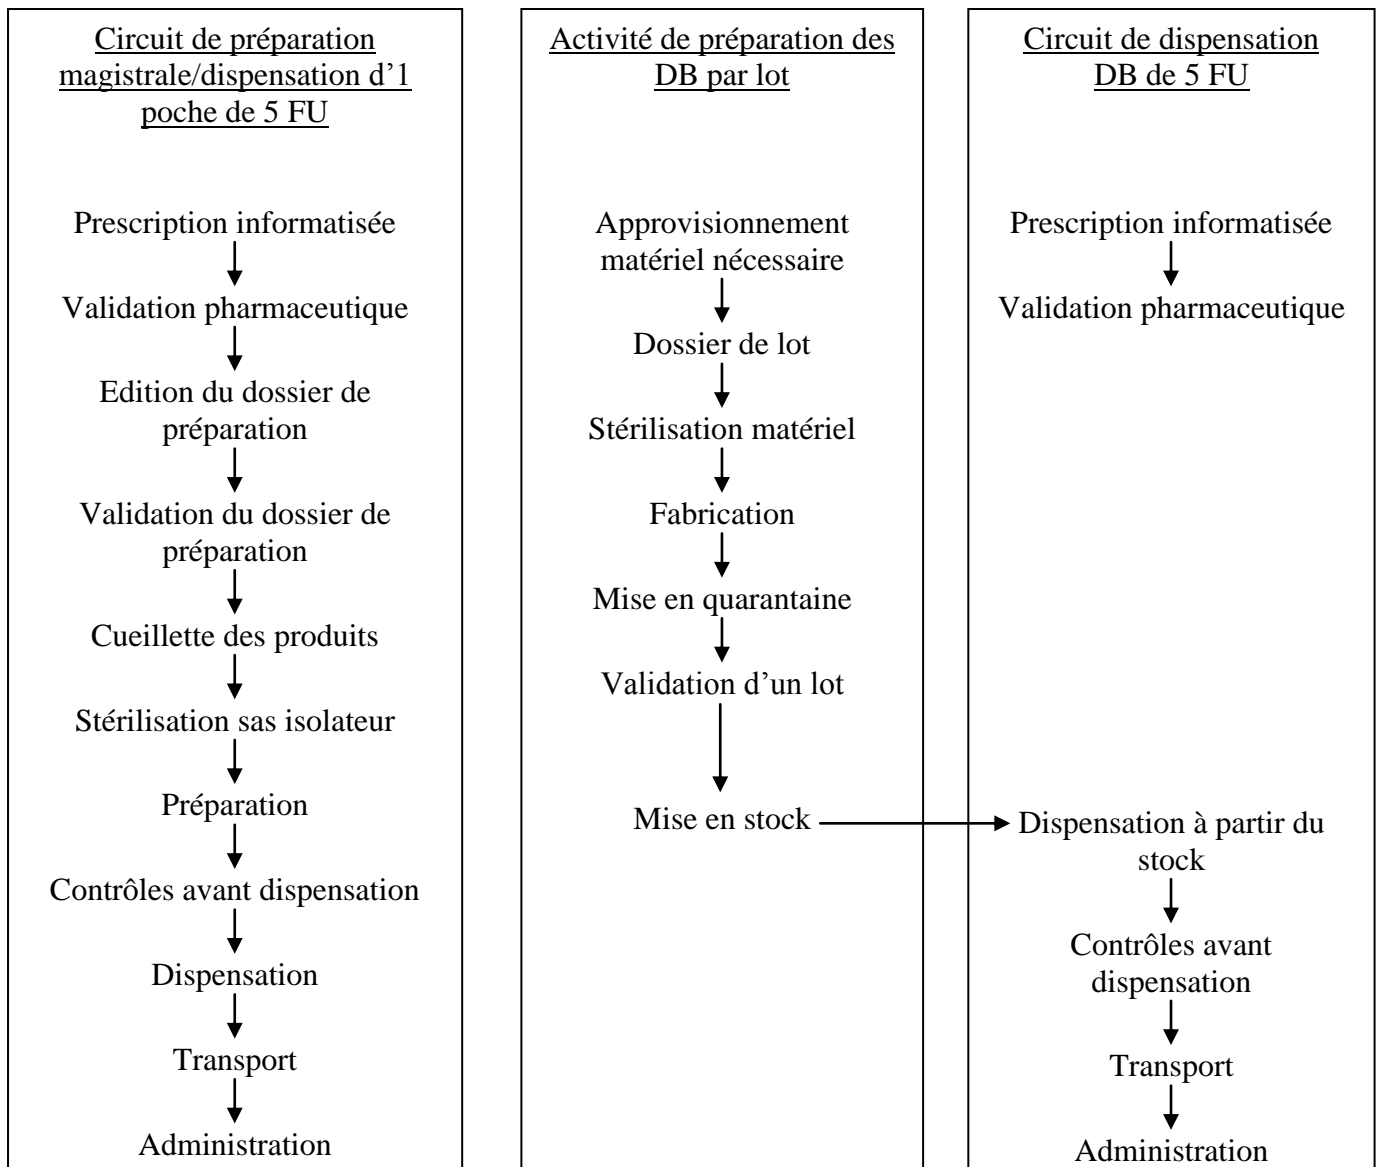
Circuit de préparation magistrale/dispensation d'1 poche de 5 FU

Prescription informatisée

Validation pharmaceutique

Edition du dossier de préparation

Validation du dossier de préparation

Cueillette des produits

Stérilisation sas isolateur

Préparation

Contrôles avant dispensation

Dispensation

Transport

Administration

Activité de préparation des DB par lot

Approvisionnement matériel nécessaire

Dossier de lot

Stérilisation matériel

Fabrication

Mise en quarantaine

Validation d'un lot

Mise en stock

Circuit de dispensation DB de 5 FU

Prescription informatisée

Validation pharmaceutique

Dispensation à partir du stock

Contrôles avant dispensation

Transport

Administration